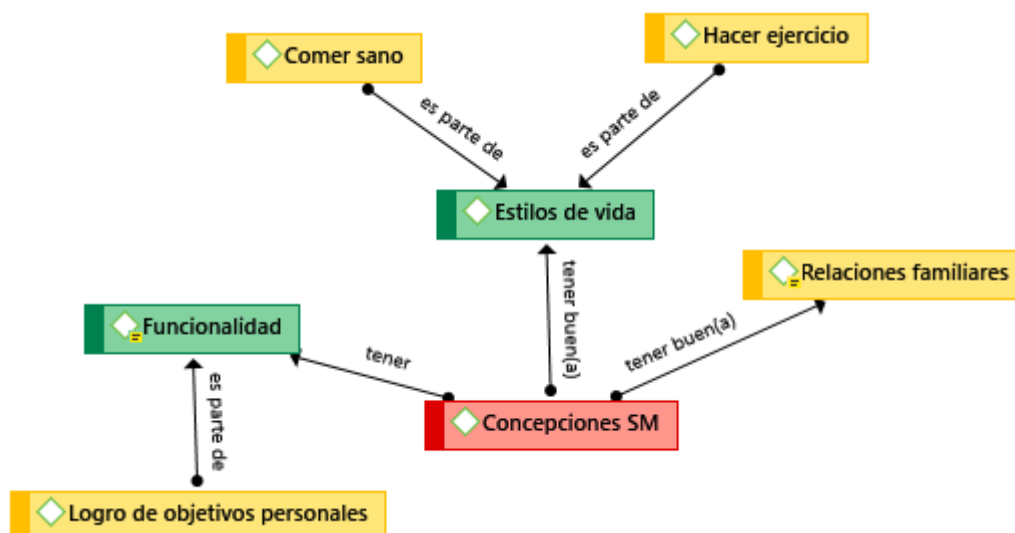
Comer sano

Hacer ejercicio

es parte de

es parte de

Estilos de vida

tener buen(a)

Relaciones familiares

Funcionalidad

tener

tener buen(a)

es parte de

Concepciones SM

Logro de objetivos personales